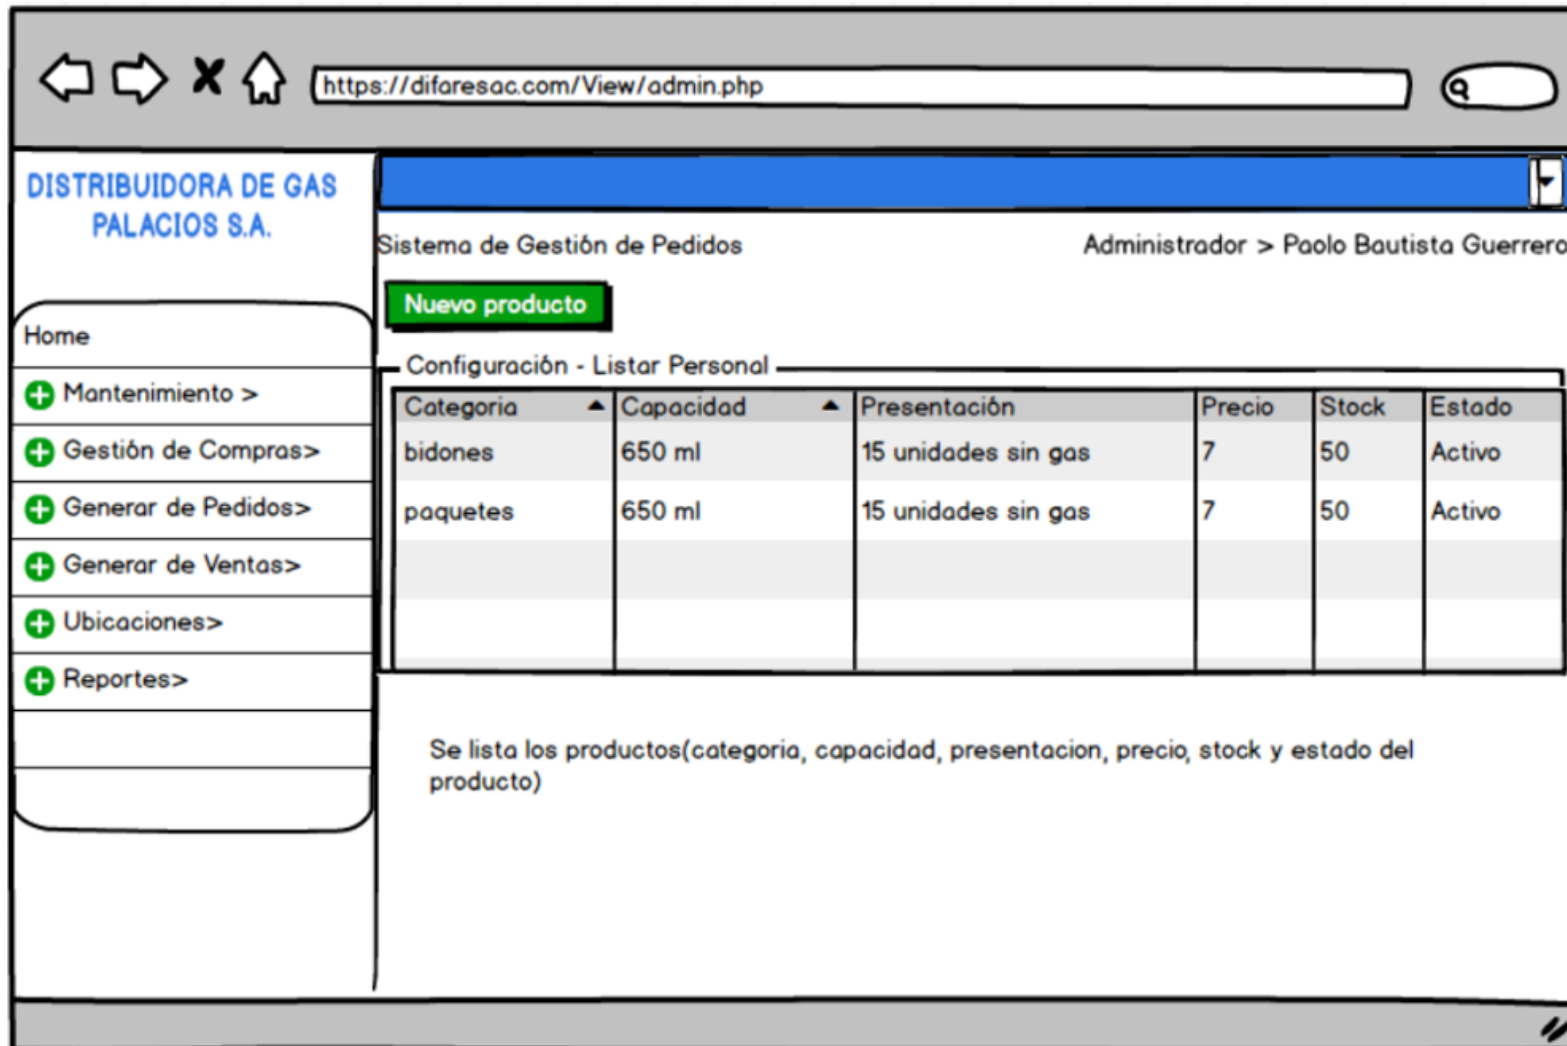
https://difaresac.com/View/admin.php

DISTRIBUIDORA DE GAS PALACIOS S.A.

Home
Mantenimiento >
Gestión de Compras>
Generar de Pedidos>
Generar de Ventas>
Ubicaciones>
Reportes>

Sistema de Gestión de Pedidos

Administrador > Paolo Bautista Guerrero

Nuevo producto

Configuración - Listar Personal

| Categoria | Capacidad | Presentación | Precio | Stock | Estado |
|---|---|---|---|---|---|
| bidones | 650 ml | 15 unidades sin gas | 7 | 50 | Activo |
| paquetes | 650 ml | 15 unidades sin gas | 7 | 50 | Activo |
| | | | | | |
| | | | | | |

Se lista los productos(categoria, capacidad, presentacion, precio, stock y estado del producto)